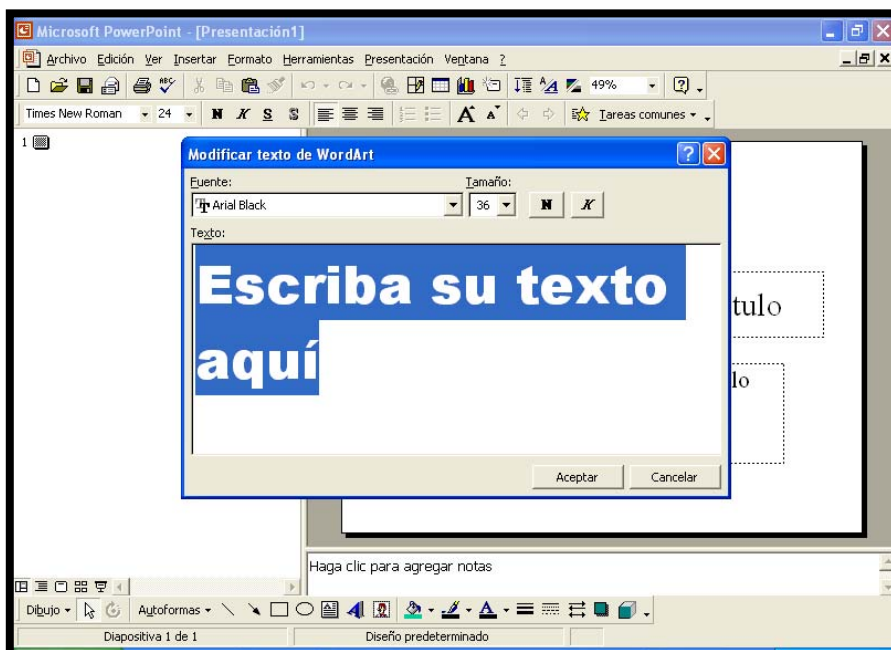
Microsoft PowerPoint - [Presentación1]

Archivo Edición Ver Insertar Formato Herramientas Presentación Ventana ?

49%

Times New Roman 24 N K S S A A Tareas comunes

1

Modificar texto de WordArt

Fuente:
Arial Black

Tamaño:
36

N K

Texto:

Escriba su texto aquí

Aceptar Cancelar

tulo

lo

Haga clic para agregar notas

Dibujo Autoformas

Diapositiva 1 de 1 Diseño predeterminado